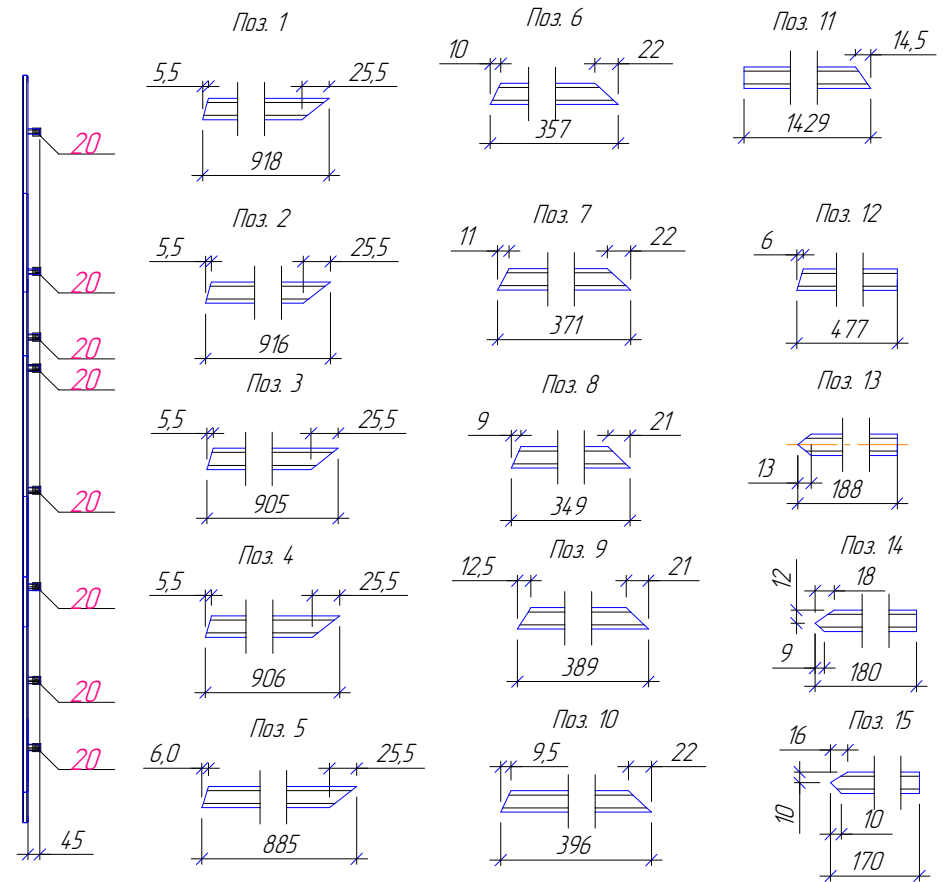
20
20
20
20
20
20
20
20
45

Поз. 1
5,5
25,5
918

Поз. 2
5,5
25,5
916

Поз. 3
5,5
25,5
905

Поз. 4
5,5
25,5
906

Поз. 5
6,0
25,5
885

Поз. 6
10
22
357

Поз. 7
11
22
371

Поз. 8
9
21
349

Поз. 9
12,5
21
389

Поз. 10
9,5
22
396

Поз. 11
14,5
1429

Поз. 12
6
477

Поз. 13
13
188

Поз. 14
12
18
9
180

Поз. 15
16
10
10
170